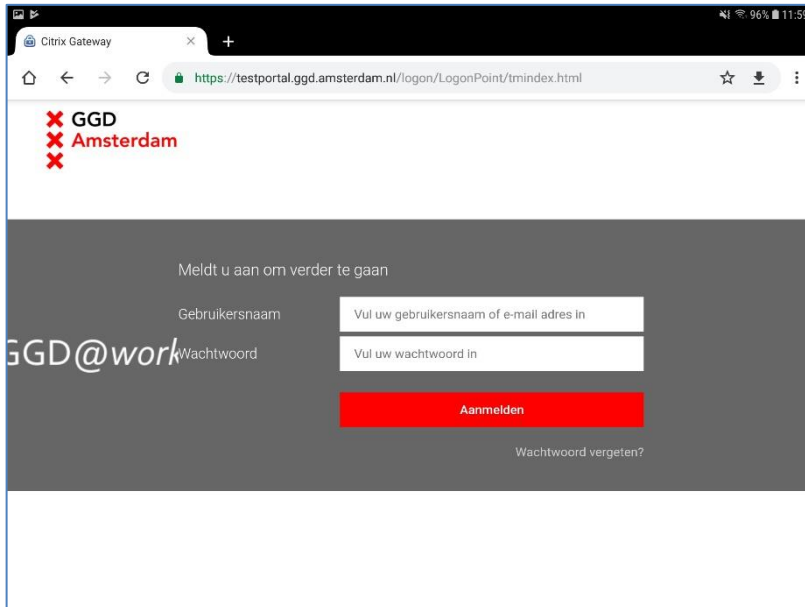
96% 11:5

Citrix Gateway

https://testportal.ggd.amsterdam.nl/logon/LogonPoint/tmindex.html

GGD
Amsterdam

Meldt u aan om verder te gaan

Gebruikersnaam
Vul uw gebruikersnaam of e-mail adres in

GGD@work

Wachtwoord
Vul uw wachtwoord in

Aanmelden

Wachtwoord vergeten?